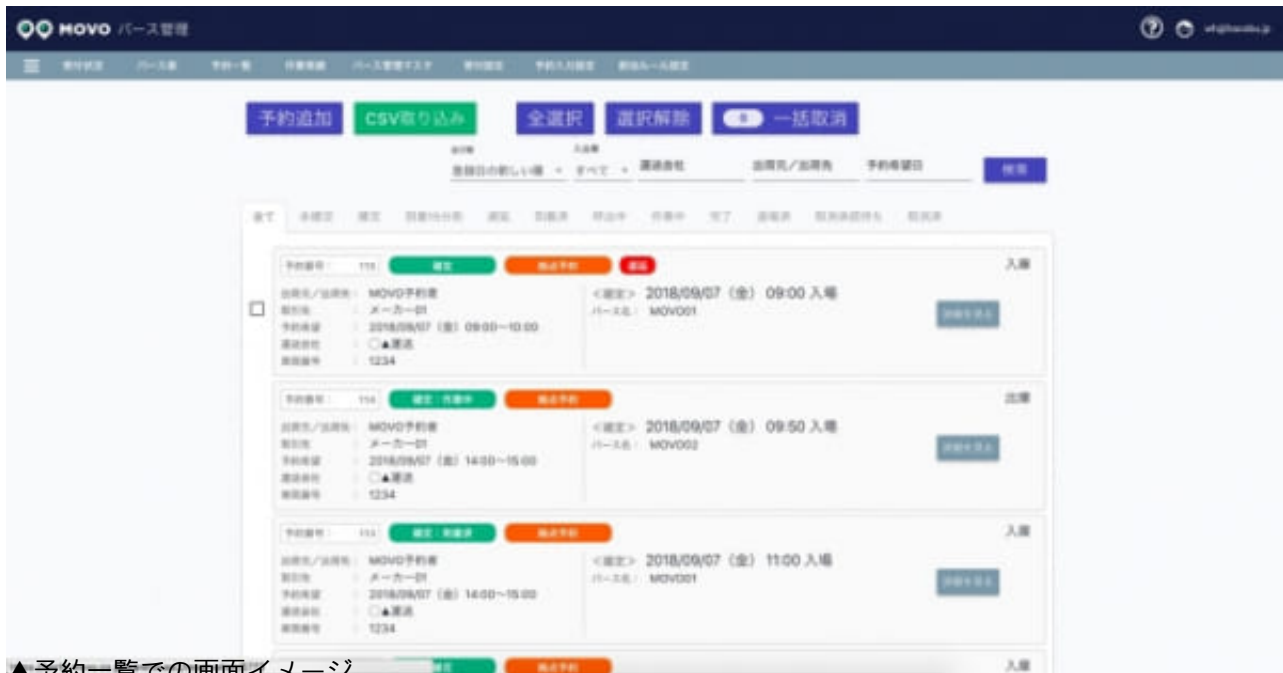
MOVO バース管理

予約追加 CSV取り込み 全選択 選択解除 一括取消

登録日の新しい順 すべて 運送会社 出荷元／出荷先 予約希望日 検索

全て

予約番号 115 確定 拠点予約 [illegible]

入庫

出荷元／出荷先 MOVO予約者
発注元 メーカー01
予約希望 2018/09/07（金）09:00~10:00
運送会社 ○▲運送
車両番号 1234

＜確定＞ 2018/09/07（金） 09:00 入場
バース名 MOVO01

予約番号 114 確定 拠点予約

出庫

出荷元／出荷先 MOVO予約者
発注元 メーカー01
予約希望 2018/09/07（金）14:00~15:00
運送会社 ○▲運送
車両番号 1234

＜確定＞ 2018/09/07（金） 09:50 入場
バース名 MOVO02

予約番号 113 確定 拠点予約

入庫

出荷元／出荷先 MOVO予約者
発注元 メーカー01
予約希望 2018/09/07（金）14:00~15:00
運送会社 ○▲運送
車両番号 1234

＜確定＞ 2018/09/07（金） 11:00 入場
バース名 MOVO01

入庫

▲予約一覧での画面イメージ